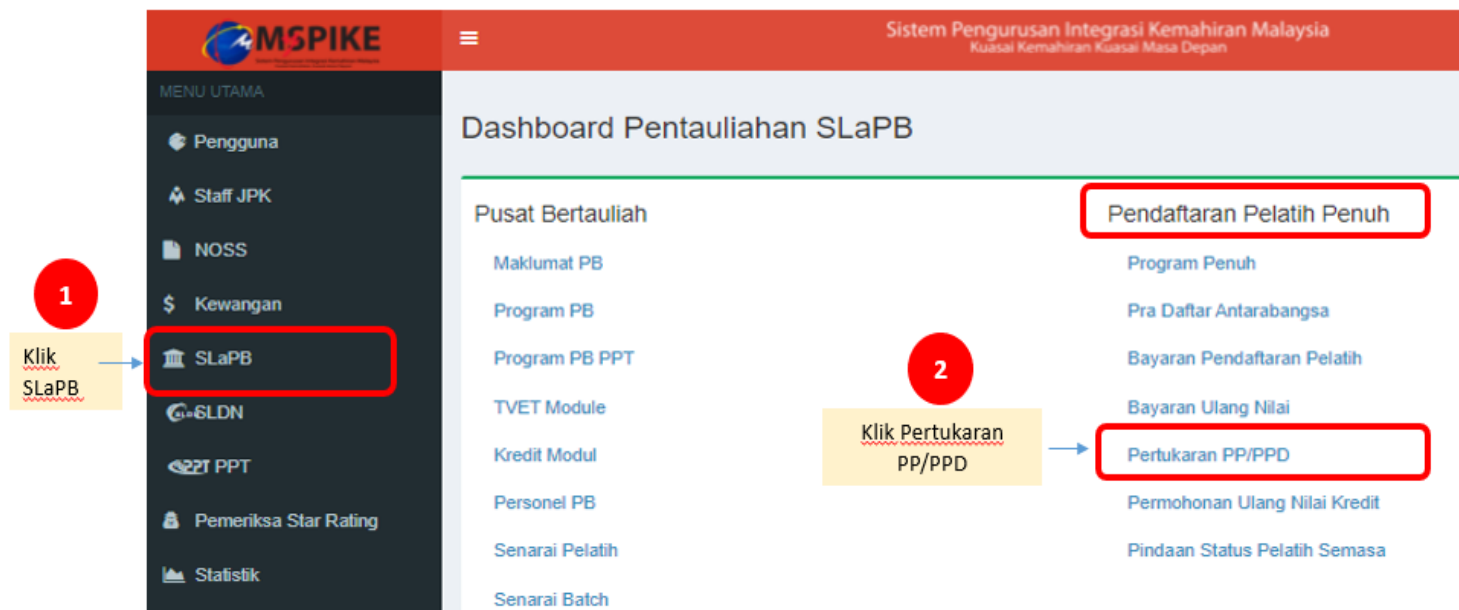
MSPIKE

Sistem Pengurusan Integrasi Kemahiran Malaysia
Kuasai Kemahiran Kuasai Masa Depan

MENU UTAMA
Pengguna
Staff JPK
NOSS
Kewangan
SLaPB
SLDN
PPT
Pemeriksa Star Rating
Statistik

1
Klik SLaPB

Dashboard Pentauliahan SLaPB

Pusat Bertauliah
Maklumat PB
Program PB
Program PB PPT
TVET Module
Kredit Modul
Personel PB
Senarai Pelatih
Senarai Batch

2
Klik Pertukaran PP/PPD

Pendaftaran Pelatih Penuh
Program Penuh
Pra Daftar Antarabangsa
Bayaran Pendaftaran Pelatih
Bayaran Ulang Nilai
Pertukaran PP/PPD
Permohonan Ulang Nilai Kredit
Pindaan Status Pelatih Semasa